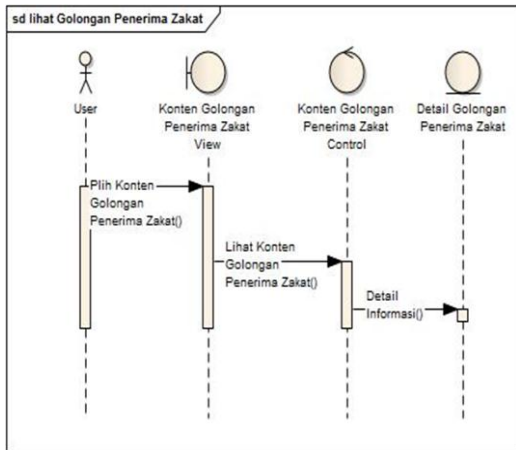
sd lihat Golongan Penerima Zakat

User

Konten Golongan Penerima Zakat View

Konten Golongan Penerima Zakat Control

Detail Golongan Penerima Zakat

Plih Konten Golongan Penerima Zakat()

Lihat Konten Golongan Penerima Zakat()

Detail Informasi()